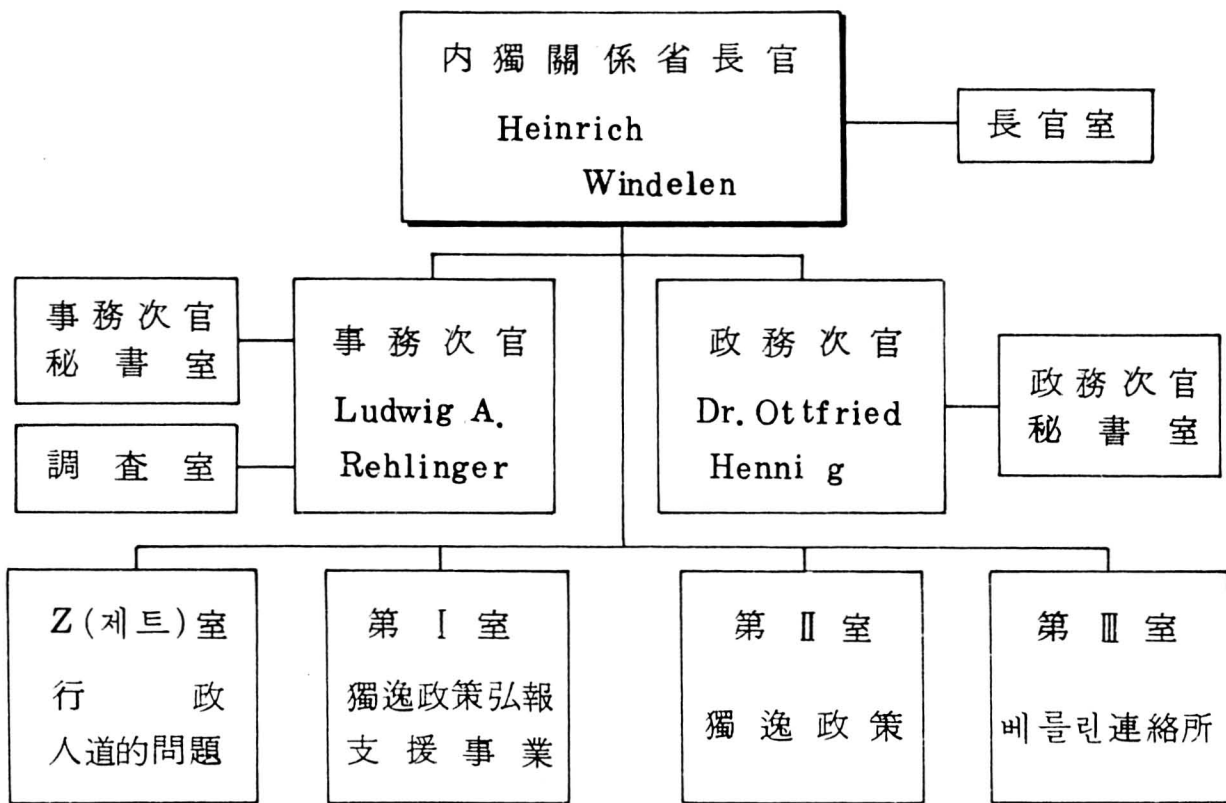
內獨關係省長官
Heinrich Windelen

長官室

事務次官秘書室

調査室

事務次官
Ludwig A. Rehlinger

政務次官
Dr. Ottfried Hennig

政務次官秘書室

Z(제트)室
行政
人道的問題

第 I 室
獨逸政策弘報
支援事業

第 II 室
獨逸政策

第 III 室
베를린連絡所